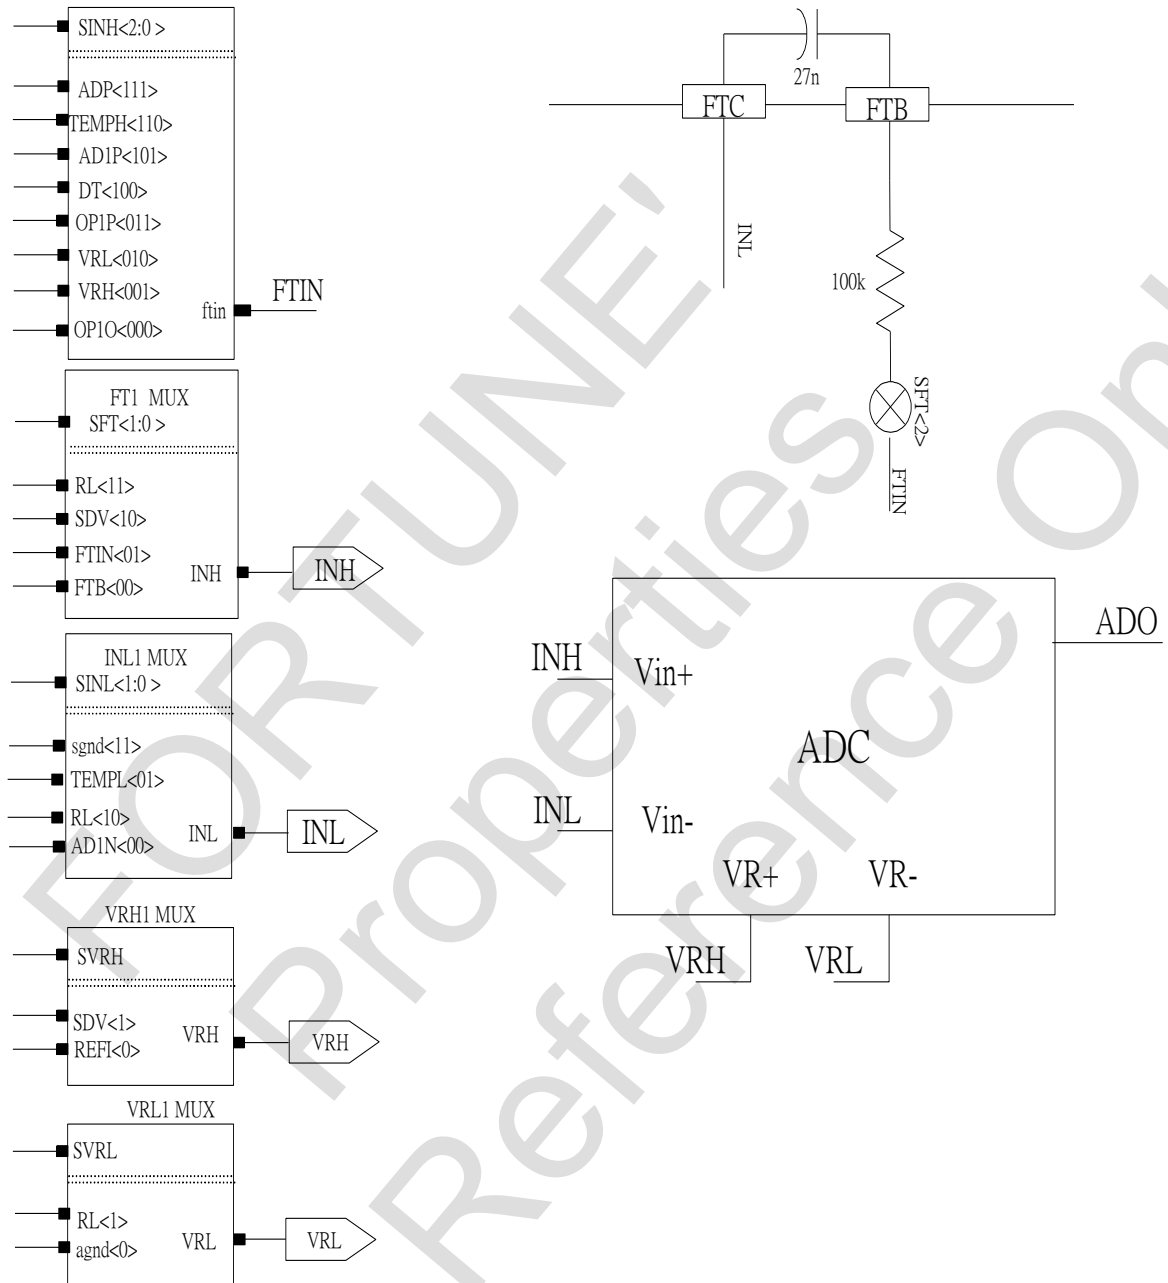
SINH<2:0 >
ADP<111>
TEMPH<110>
AD1P<101>
DT<100>
OP1P<011>
VRL<010>
VRH<001>
OP1O<000>
ftin
FTIN

27n
FTC
FTB
INL
100k
SFT<2>
FTIN

FT1 MUX
SFT<1:0 >
RL<11>
SDV<10>
FTIN<01>
FTB<00>
INH
INH

INL1 MUX
SINL<1:0 >
sgnd<11>
TEMPL<01>
RL<10>
AD1N<00>
INL
INL

VRH1 MUX
SVRH
SDV<1>
REFI<0>
VRH
VRH

VRL1 MUX
SVRL
RL<1>
agnd<0>
VRL
VRL

INH
Vin+
ADC
ADO
INL
Vin-
VR+
VR-
VRH
VRL

FORTUNE' Properties Only Reference